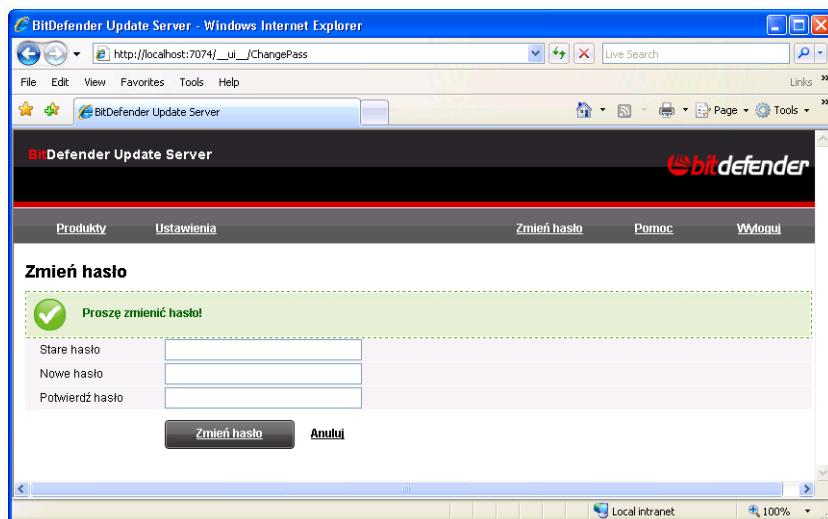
BitDefender Update Server - Windows Internet Explorer

http://localhost:7074/__ui__/ChangePass

Live Search

File Edit View Favorites Tools Help

Links

BitDefender Update Server

Page Tools

BitDefender Update Server

bitdefender

Produkty Ustawienia Zmień hasło Pomoc Wyloguj

Zmień hasło

Proszę zmienić hasło!

Stare hasło

Nowe hasło

Potwierdź hasło

Zmień hasło Anuluj

Local intranet

100%